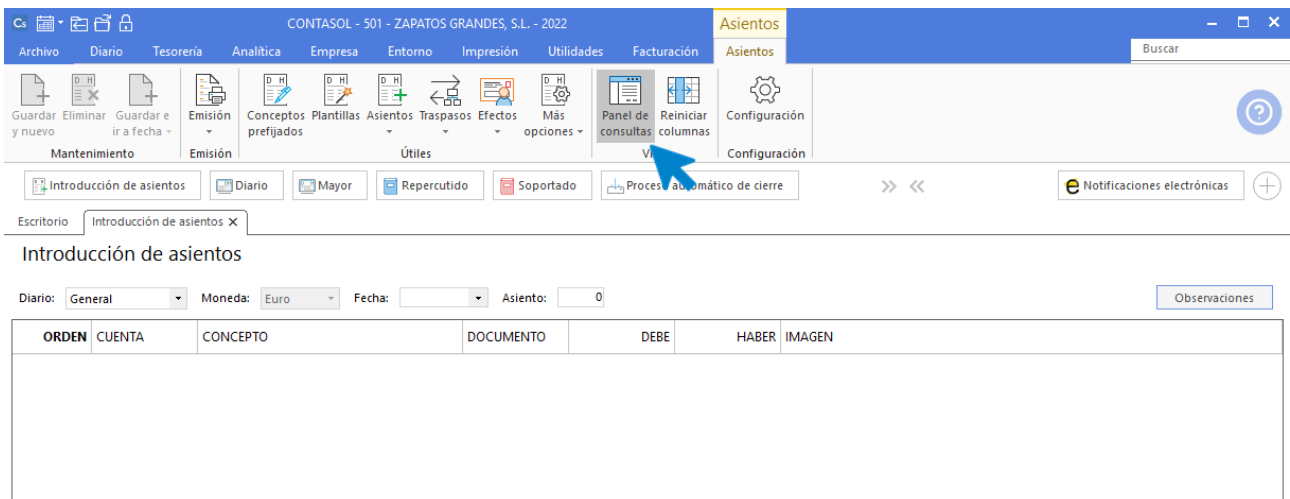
CONTASOL - 501 - ZAPATOS GRANDES, S.L. - 2022

Asientos

Archivo Diario Tesorería Analítica Empresa Entorno Impresión Utilidades Facturación Asientos

Buscar

Guardar y nuevo Eliminar Guardar e ir a fecha

Mantenimiento

Emisión

Emisión

Conceptos prefijados Plantillas Asientos Traspasos Efectos Más opciones

Útiles

Panel de consultas Reiniciar columnas

Vi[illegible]

Configuración

Configuración

Introducción de asientos Diario Mayor Repercutido Soportado Proces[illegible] automático de cierre

Notificaciones electrónicas

Escritorio Introducción de asientos ×

Introducción de asientos

Diario: General Moneda: Euro Fecha: Asiento: 0

Observaciones

| ORDEN | CUENTA | CONCEPTO | DOCUMENTO | DEBE | HABER | IMAGEN |
|---|---|---|---|---|---|---|